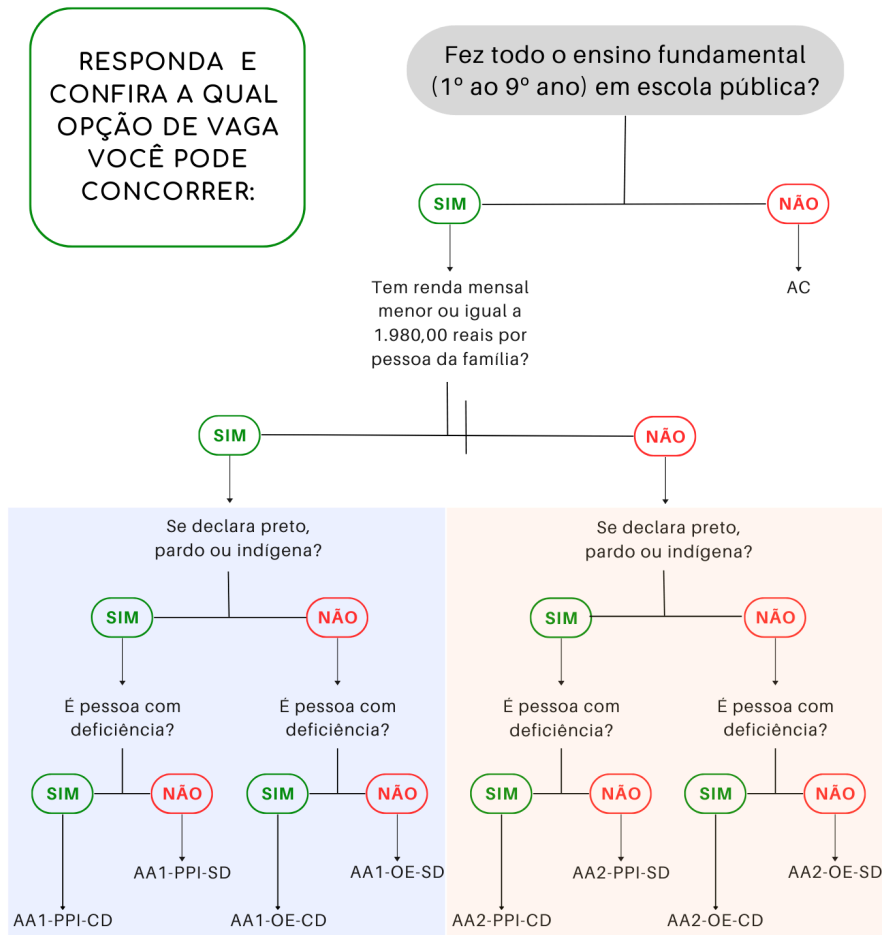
RESPONDA E CONFIRA A QUAL OPÇÃO DE VAGA VOCÊ PODE CONCORRER:

Fez todo o ensino fundamental (1º ao 9º ano) em escola pública?

SIM

NÃO

AC

Tem renda mensal menor ou igual a 1.980,00 reais por pessoa da família?

SIM

NÃO

Se declara preto, pardo ou indígena?

SIM

NÃO

É pessoa com deficiência?

SIM

NÃO

AA1-PPI-SD

AA1-PPI-CD

É pessoa com deficiência?

SIM

NÃO

AA1-OE-SD

AA1-OE-CD

Se declara preto, pardo ou indígena?

SIM

NÃO

É pessoa com deficiência?

SIM

NÃO

AA2-PPI-SD

AA2-PPI-CD

É pessoa com deficiência?

SIM

NÃO

AA2-OE-SD

AA2-OE-CD